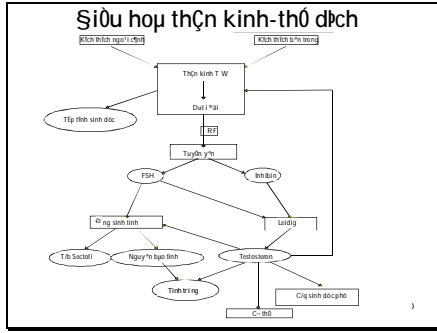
§iÒu hoµ thÇn kinh-thÓ dÞch

KÝch thÝch ngo¹i c¶nh

KÝch thÝch bªn trong

ThÇn kinh T W

D­ưíi ®åi

TËp tÝnh sinh dôc

RF

TuyÕn yªn

FSH

Inhibin

èng sinh tinh

Leidig

T/b Sectoli

Nguyªn bµo tinh

Testosteron

Tinh trïng

C/q sinh dôc phô

C¬ thÓ